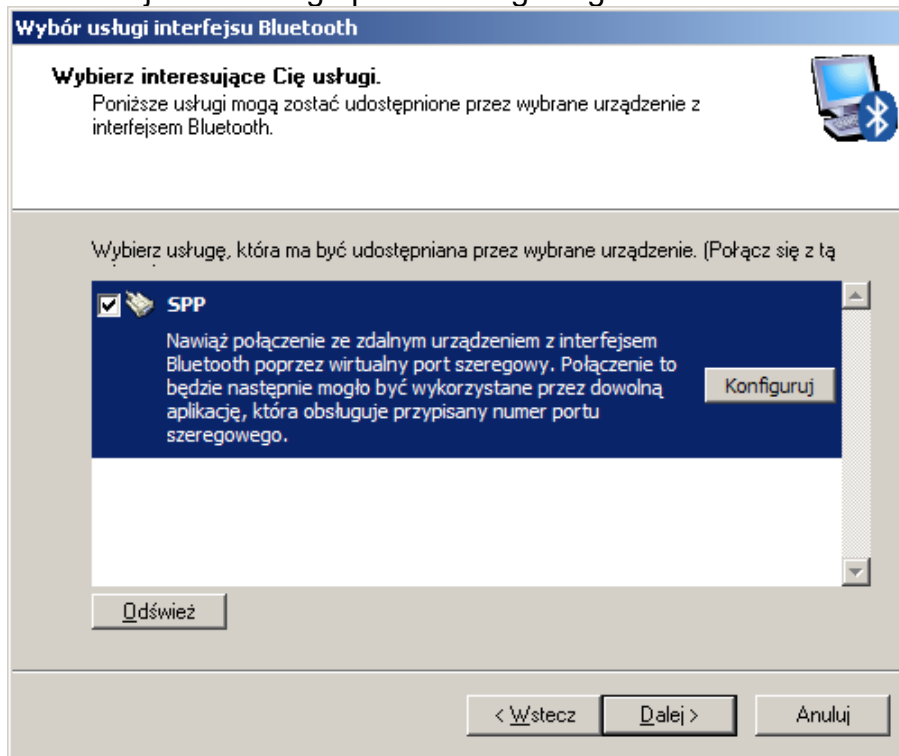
Wybór usługi interfejsu Bluetooth

Wybierz interesujące Cię usługi.
Poniższe usługi mogą zostać udostępnione przez wybrane urządzenie z interfejsem Bluetooth.

Wybierz usługę, która ma być udostępniana przez wybrane urządzenie. (Połącz się z tą

SPP
Nawiąż połączenie ze zdalnym urządzeniem z interfejsem Bluetooth poprzez wirtualny port szeregowy. Połączenie to będzie następnie mogło być wykorzystane przez dowolną aplikację, która obsługuje przypisany numer portu szeregowego.

Konfiguruj

Odśwież

< Wstecz

Dalej >

Anuluj